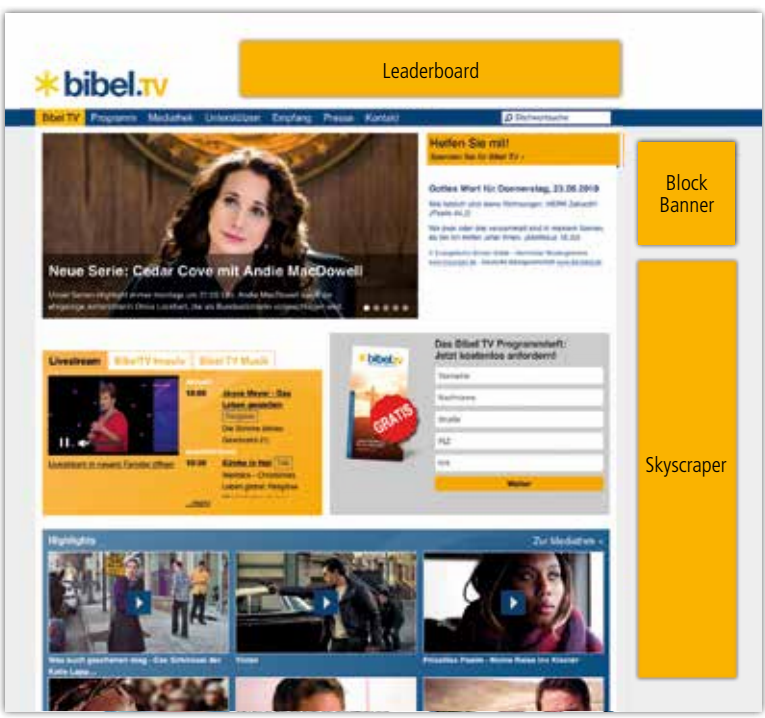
bibel.TV

Leaderboard

Bibel TV Programm Mediathek Unterstützen Empfang Presse Kontakt

Stichwortsuche

Helfen Sie mit!
Spenden Sie für Bibel TV ›

Gottes Wort für Donnerstag, 23.06.2016

Neue Serie: Cedar Cove mit Andie MacDowell

Block Banner

Livestream BibelTV Impuls Bibel TV Musik

Livestream in neuem Fenster öffnen

Das Bibel TV Programmheft: Jetzt kostenlos anfordern!

GRATIS

Vorname
Nachname
Straße
PLZ
Ort

Weiter

Skyscraper

Highlights

Zur Mediathek ›